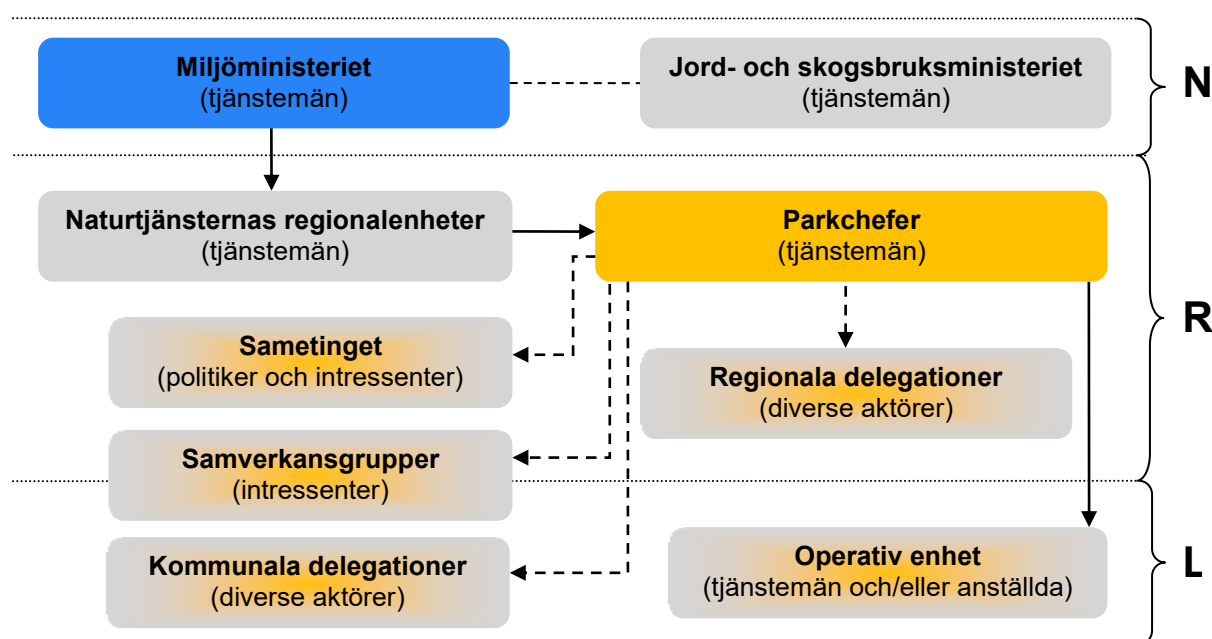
Miljöministeriet
(tjänstemän)

Jord- och skogsbruksministeriet
(tjänstemän)

N

Naturtjänsternas regionalenheter
(tjänstemän)

Parkchefer
(tjänstemän)

Sametinget
(politiker och intressenter)

Regionala delegationer
(diverse aktörer)

R

Samverkansgrupper
(intressenter)

Kommunala delegationer
(diverse aktörer)

Operativ enhet
(tjänstemän och/eller anställda)

L